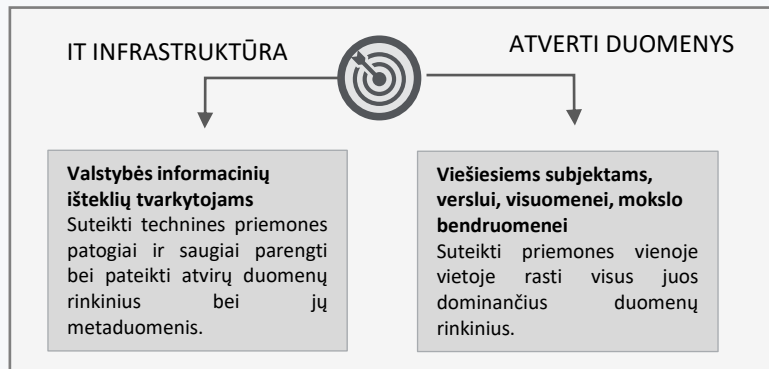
IT INFRASTRUKTŪRA

ATVERTI DUOMENYS

**Valstybės informacinių išteklių tvarkytojams**
Suteikti technines priemones patogiai ir saugiai parengti bei pateikti atvirų duomenų rinkinius bei jų metaduomenis.

**Viešiesiems subjektams, verslui, visuomenei, mokslo bendruomenei**
Suteikti priemones vienoje vietoje rasti visus juos dominančius duomenų rinkinius.